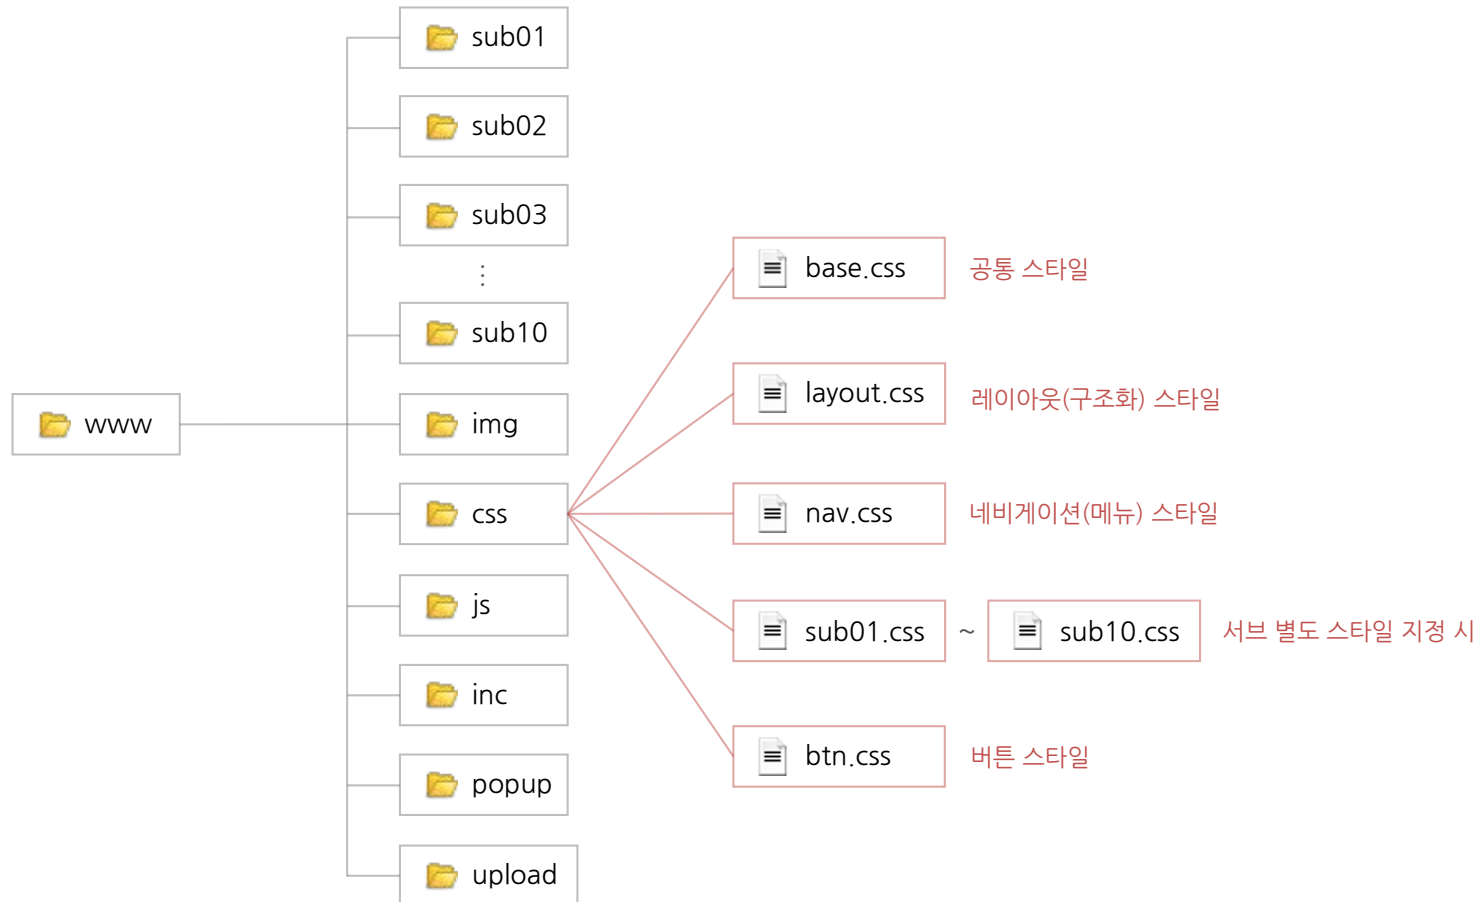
sub01

sub02

sub03

⋮

sub10

www

img

css

js

inc

popup

upload

base.css 공통 스타일

layout.css 레이아웃(구조화) 스타일

nav.css 네비게이션(메뉴) 스타일

sub01.css ~ sub10.css 서브 별도 스타일 지정 시

btn.css 버튼 스타일